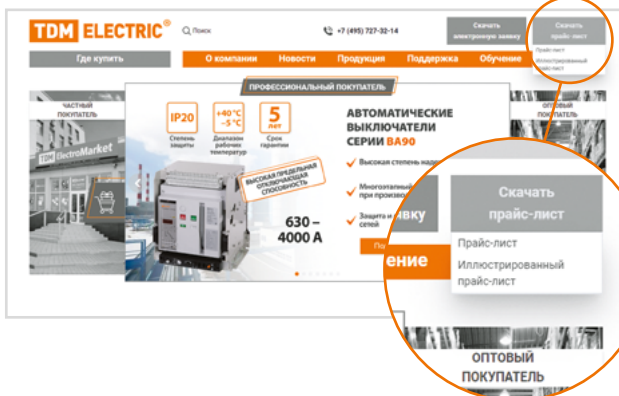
TDM ELECTRIC®

Поиск

+7 (495) 727-32-14

Скачать электронную заявку

Скачать прайс-лист

Прайс-лист

Иллюстрированный прайс-лист

Где купить

О компании

Новости

Продукция

Поддержка

Обучение

ЧАСТНЫЙ ПОКУПАТЕЛЬ

TDM ElectroMarket

ПРОФЕССИОНАЛЬНЫЙ ПОКУПАТЕЛЬ

IP20
Степень защиты

+40°С –5°С
Диапазон рабочих температур

5 лет
Срок гарантии

ВЫСОКАЯ ПРЕДЕЛЬНАЯ ОТКЛЮЧАЮЩАЯ СПОСОБНОСТЬ

АВТОМАТИЧЕСКИЕ ВЫКЛЮЧАТЕЛИ СЕРИИ ВА90

Высокая степень над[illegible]

Многоэтапный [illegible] при произво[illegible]

Защита и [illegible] сетей

630 – 4000 А

По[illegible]

ОПТОВЫЙ ПОКУПАТЕЛЬ

Скачать прайс-лист

Прайс-лист

Иллюстрированный прайс-лист

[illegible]вку

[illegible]ение

ОПТОВЫЙ ПОКУПАТЕЛЬ